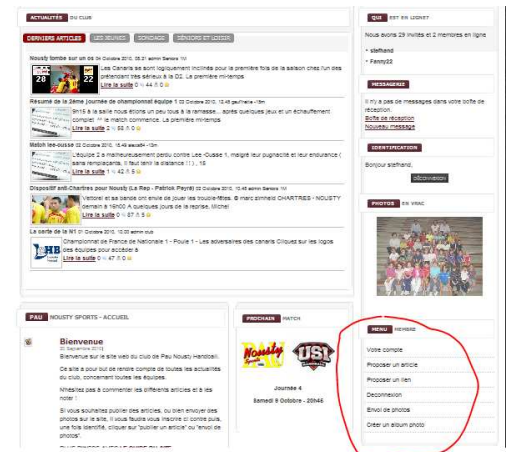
ACTUALITÉS DU CLUB

DERNIERS ARTICLES | LES JEUNES | SCRIBAGE | SENIORS ET LOISIR

Nousty tombe sur un os 04 Octobre 2010, 09:21 admin Seniors 1M
Les Canaris se sont logiquement inclinés pour la première fois de la saison chez l'un des prétendant très sérieux à la D2. La première mi-temps
Lire la suite 0 44

Résumé de la 3ème journée de championnat équipe 1 02 Octobre 2010, 12:45 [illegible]
9h15 à la salle nous étions un peu tous à la ramasse... après quelques jeux et un échauffement complet 1er match commence. La première mi-temps
Lire la suite 2 58

Match lee-ousse 02 Octobre 2010, 12:45 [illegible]
L'équipe 2 a malheureusement perdu contre Lee -Ousse 1, malgré leur pugnacité et leur endurance ( sans remplaçants, il faut tenir la distance ! ) , 15
Lire la suite 1 42

Dispositif anti-Chartres pour Nousty (La Rep - Patrick Payré) 02 Octobre 2010, 12:46 admin Seniors 1M
Vendredi et se bande ont envie de jouer les trouble-fêtes. Si marc airnheld CHARTRES - NOUSTY demain à 16h00 A quelques jours de la reprise, Michel
Lire la suite 0 87

La carte de la N1 01 Octobre 2010, 10:33 admin club
Championnat de France de Nationale 1 - Poule 1 - Les adversaires des canaris Cliquez sur les logos des équipes pour accéder à
Lire la suite 0 47

PAU NOUSTY SPORTS - ACCUEIL

Bienvenue
30 Septembre 2010
Bienvenue sur le site web du club de Pau Nousty Handball.

Ce site a pour but de rendre compte de toutes les actualités du club, concernant toutes les équipes.

N'hésitez pas à commenter les différents articles et à les noter !

Si vous souhaitez publier des articles, ou bien envoyer des photos sur le site, il vous faudra vous inscrire (ci contre puis, une fois identifié, cliquer sur "publier un article" ou "envoi de photos".

PROCHAIN MATCH

Nousty
USI

Journée 4
Samedi 9 Octobre - 20h45

QUI EST EN LIGNE
Nous avons 29 invités et 2 membres en ligne
• stefhand
• Fanny22

MESSAGERIE
Il n'y a pas de messages dans votre boîte de réception.
Boîte de réception
Nouveau message

IDENTIFICATION
Bonjour stefhand,
Déconnexion

PHOTOS EN VRAC

MENU MEMBRE
Votre compte
Proposer un article
Proposer un lien
Deconnexion
Envoi de photos
Créer un album photo